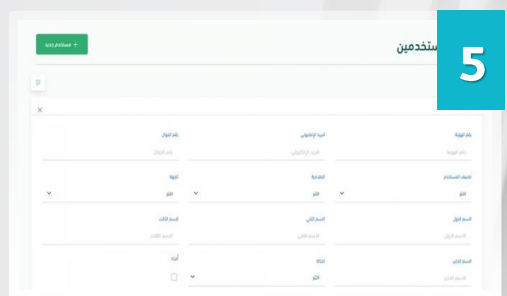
5

ستخدمين

+ مستخدم جديد

×

رقم الهوية
رقم الهوية

البريد الإلكتروني
البريد الإلكتروني

رقم الجوال
رقم الجوال

تصنيف المستخدم
اختر

الصلاحية
اختر

الجهة
اختر

الاسم الأول
الاسم الأول

الاسم الثاني
الاسم الثاني

الاسم الثالث
الاسم الثالث

الاسم الأخير
الاسم الأخير

الحالة
اختر

أثرية